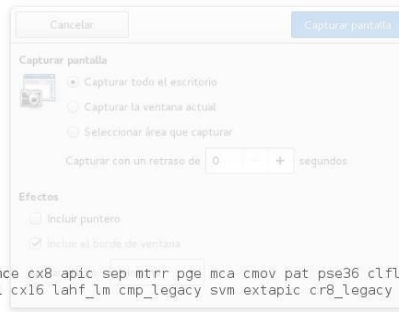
Cancelar

Capturar pantalla

Capturar pantalla

Capturar todo el escritorio

Capturar la ventana actual

Seleccionar área que capturar

Capturar con un retraso de 0 − + segundos

Efectos

Incluir puntero

Incluir el borde de ventana

ce cx8 apic sep mtrr pge mca cmov pat pse36 clfl
cx16 lahf_lm cmp_legacy svm extapic cr8_legacy